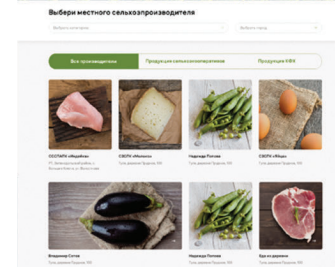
Выбери местного сельхозпроизводителя

Выберите категорию

Выберите город

Все производители

Продукция сельхозпроизводителей

Продукция КФХ

СССПАПК «Индейка»

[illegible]

СПоПК «Молоко»

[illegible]

Надежда Попова

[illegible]

СПоПК «Яйцо»

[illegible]

Владимир Сотов

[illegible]

Надежда Попова

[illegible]

Еда из деревни

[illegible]